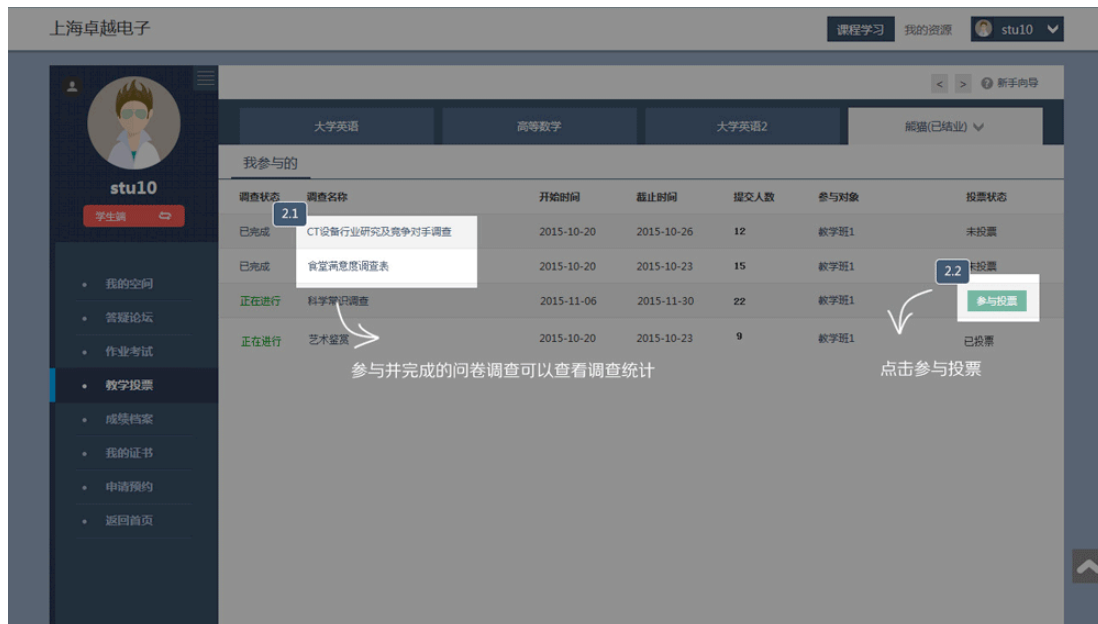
上海卓越电子

课程学习 我的资源 stu10

stu10

学生端

- 我的空间
- 答疑论坛
- 作业考试
- 教学投票
- 成绩档案
- 我的证书
- 申请预约
- 返回首页

< > 新手向导

大学英语 高等数学 大学英语2 熊猫(已结业)

我参与的

| 调查状态 | 调查名称 | 开始时间 | 截止时间 | 提交人数 | 参与对象 | 投票状态 |
|---|---|---|---|---|---|---|
| 已完成 | CT设备行业研究及竞争对手调查 | 2015-10-20 | 2015-10-26 | 12 | 教学班1 | 未投票 |
| 已完成 | 食堂满意度调查表 | 2015-10-20 | 2015-10-23 | 15 | 教学班1 | 未投票 |
| 正在进行 | 科学常识调查 | 2015-11-06 | 2015-11-30 | 22 | 教学班1 | 参与投票 |
| 正在进行 | 艺术鉴赏 | 2015-10-20 | 2015-10-23 | 9 | 教学班1 | 已投票 |

2.1

2.2

参与并完成的问卷调查可以查看调查统计

点击参与投票